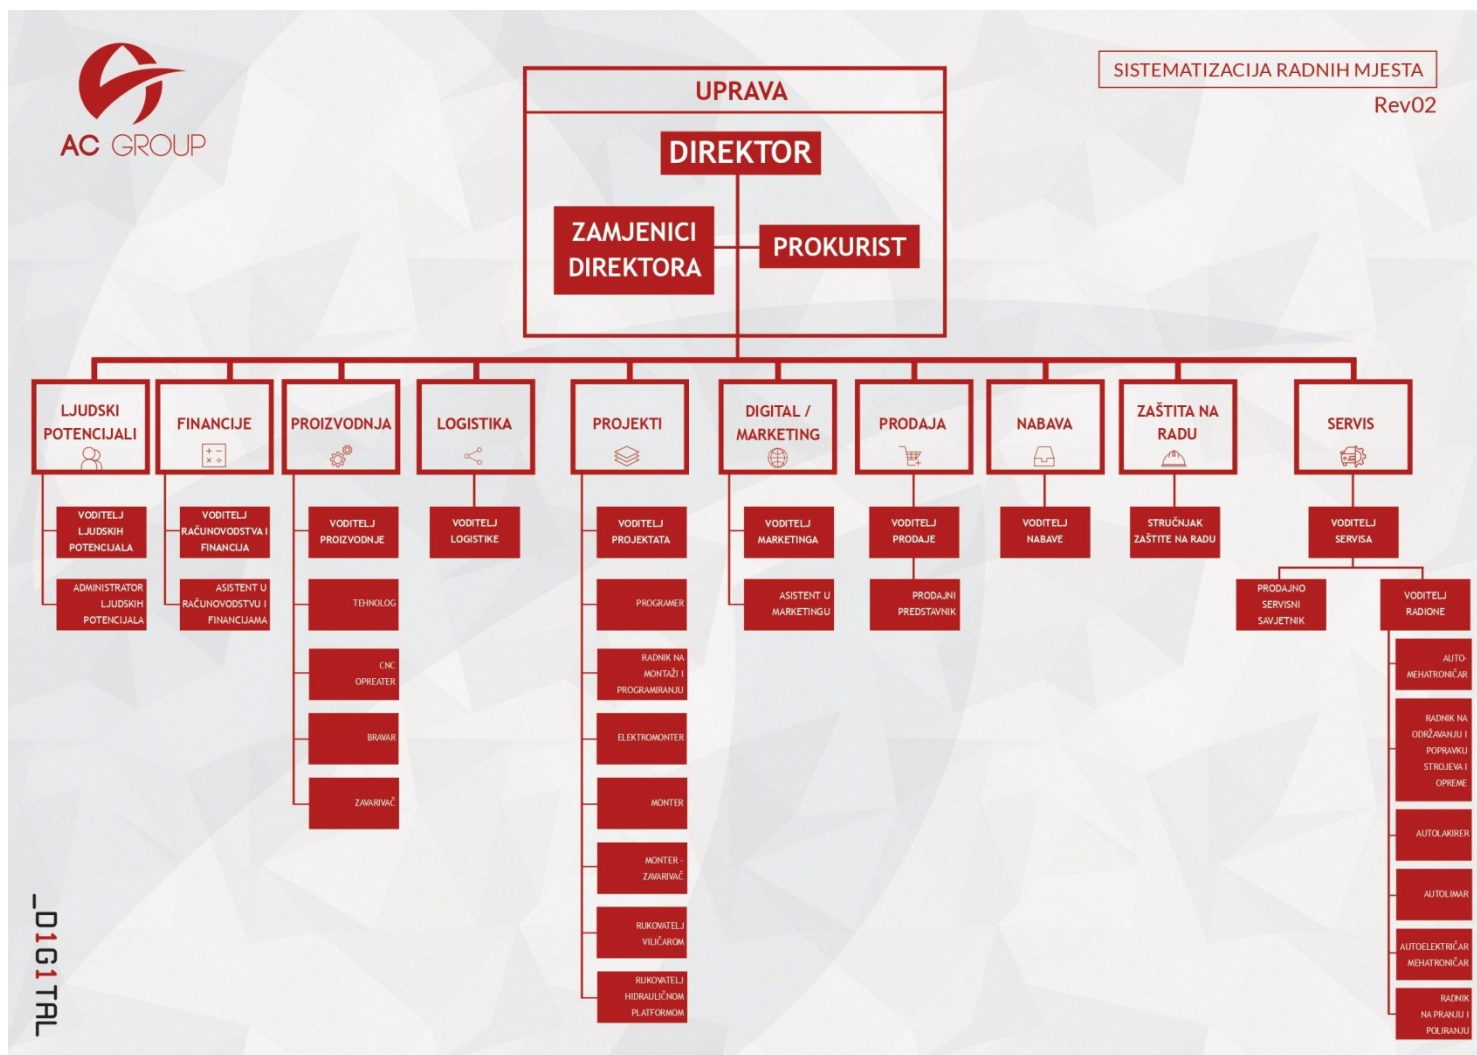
AC GROUP

SISTEMATIZACIJA RADNIH MJESTA
Rev02

UPRAVA
DIREKTOR
ZAMJENICI DIREKTORA
PROKURIST

LJUDSKI POTENCIJALI
VODITELJ LJUDSKIH POTENCIJALA
ADMINISTRATOR LJUDSKIH POTENCIJALA

FINANCIJE
VODITELJ RAČUNOVODSTVA I FINANCIJA
ASISTENT U RAČUNOVODSTVU I FINANCIJAMA

PROIZVODNJA
VODITELJ PROIZVODNJE
TEHNOLOG
CNC OPREATER
BRAVAR
ZAVARIVAČ

LOGISTIKA
VODITELJ LOGISTIKE

PROJEKTI
VODITELJ PROJEKTATA
PROGRAMER
RADNIK NA MONTAŽI I PROGRAMIRANJU
ELEKTROMONTER
MONTER
MONTER - ZAVARIVAČ
RUKOVATELJ VILIČAROM
RUKOVATELJ HIDRAULIČNOM PLATFORMOM

DIGITAL / MARKETING
VODITELJ MARKETINGA
ASISTENT U MARKETINGU

PRODAJA
VODITELJ PRODAJE
PRODAJNI PREDSTAVNIK

NABAVA
VODITELJ NABAVE

ZAŠTITA NA RADU
STRUČNJAK ZAŠTITE NA RADU

SERVIS
VODITELJ SERVISA
PRODAJNO SERVISNI SAVJETNIK
VODITELJ RADIONE
AUTO-MEHATRONIČAR
RADNIK NA ODRŽAVANJU I POPRAVKU STROJEVA I OPREME
AUTOLAKIRER
AUTOLIMAR
AUTOELEKTRIČAR MEHATRONIČAR
RADNIK NA PRANJU I POLIRANJU

_D1G1TAL